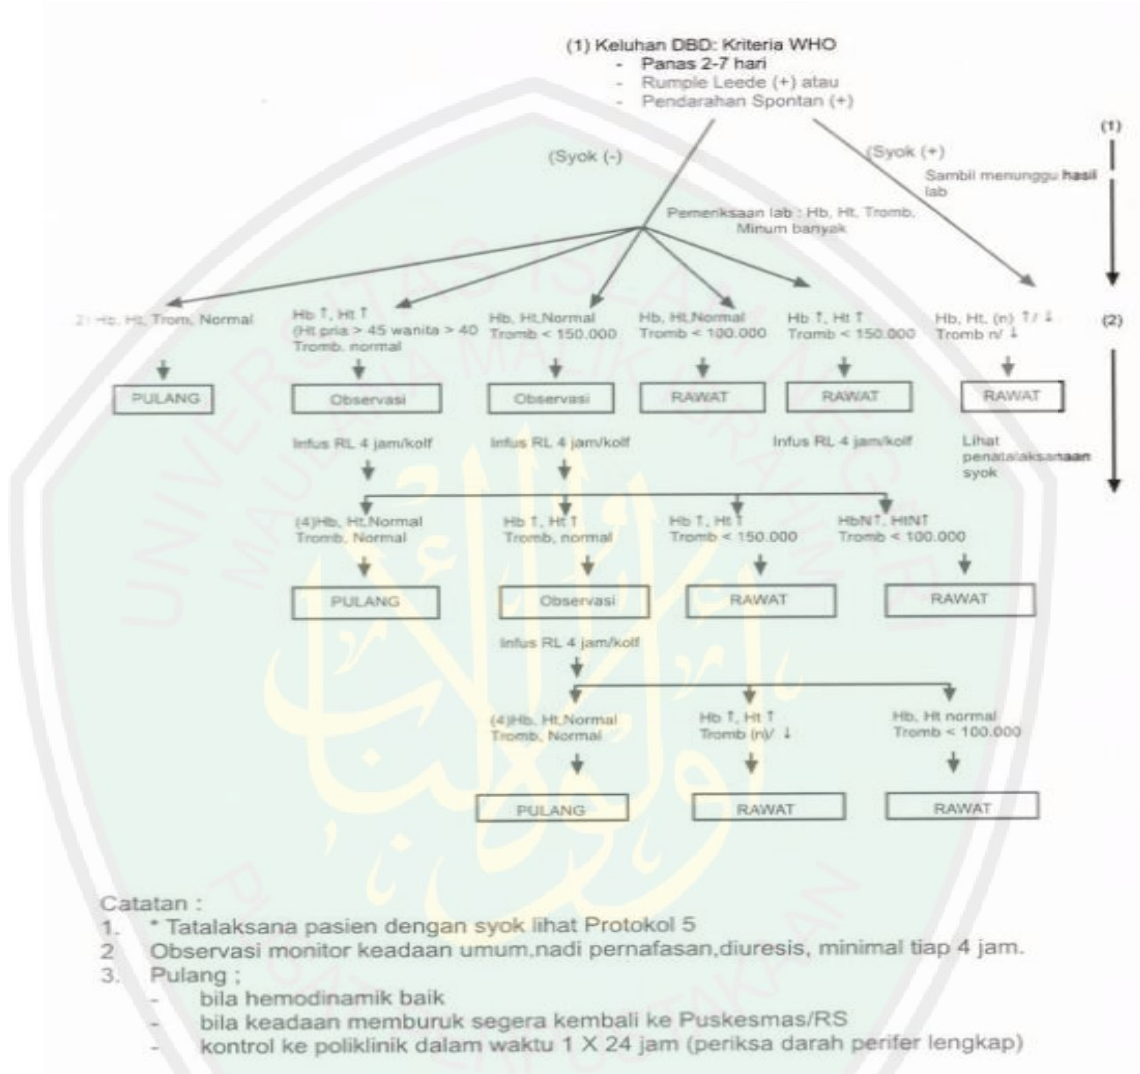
(1) Keluhan DBD: Kriteria WHO
- Panas 2-7 hari
- Rumple Leede (+) atau
- Pendarahan Spontan (+)

(Syok (-)

(Syok (+)

Sambil menunggu hasil lab

(1)

Pemeriksaan lab : Hb, Ht, Tromb. Minum banyak

2) Hb, Ht, Trom, Normal

Hb ↑, Ht ↑ (Ht pria > 45 wanita > 40 Tromb. normal

Hb, Ht,Normal Tromb < 150.000

Hb, Ht,Normal Tromb < 100.000

Hb ↑, Ht ↑ Tromb < 150.000

Hb, Ht, (n) ↑/ ↓ Tromb n/ ↓

(2)

PULANG

Observasi

Observasi

RAWAT

RAWAT

RAWAT

Infus RL 4 jam/kolf

Infus RL 4 jam/kolf

Infus RL 4 jam/kolf

Lihat penatalaksanaan syok

(4)Hb, Ht,Normal Tromb. Normal

Hb ↑, Ht ↑ Tromb, normal

Hb ↑, Ht ↑ Tromb < 150.000

HbN↑, HtN↑ Tromb < 100.000

PULANG

Observasi

RAWAT

RAWAT

Infus RL 4 jam/kolf

(4)Hb, Ht,Normal Tromb, Normal

Hb ↑, Ht ↑ Tromb (n)/ ↓

Hb, Ht normal Tromb < 100.000

PULANG

RAWAT

RAWAT

Catatan :
1. * Tatalaksana pasien dengan syok lihat Protokol 5
2 Observasi monitor keadaan umum,nadi pernafasan,diuresis, minimal tiap 4 jam.
3. Pulang ;
- bila hemodinamik baik
- bila keadaan memburuk segera kembali ke Puskesmas/RS
- kontrol ke poliklinik dalam waktu 1 X 24 jam (periksa darah perifer lengkap)